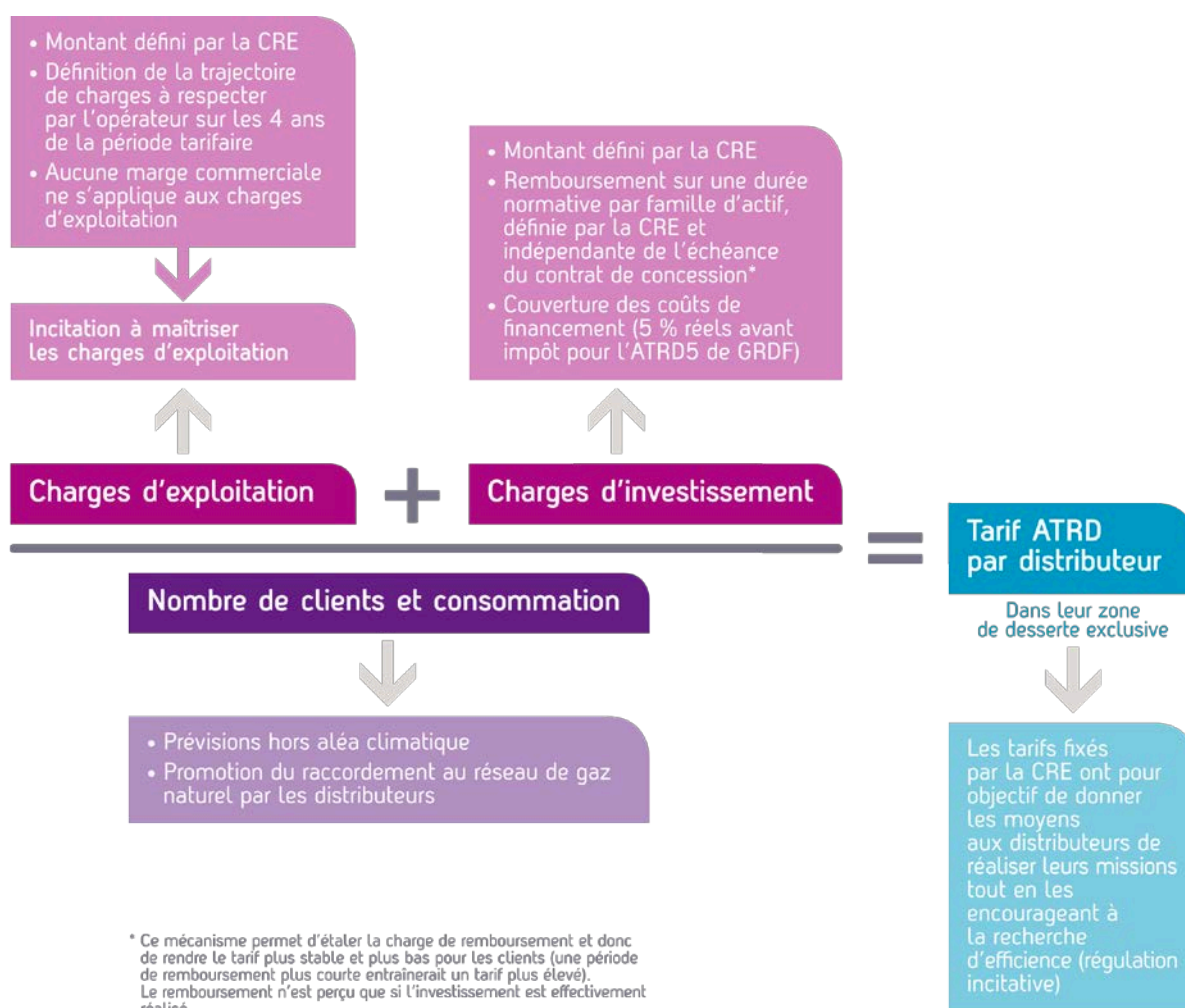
• Montant défini par la CRE
• Définition de la trajectoire de charges à respecter par l'opérateur sur les 4 ans de la période tarifaire
• Aucune marge commerciale ne s'applique aux charges d'exploitation

Incitation à maîtriser les charges d'exploitation

• Montant défini par la CRE
• Remboursement sur une durée normative par famille d'actif, définie par la CRE et indépendante de l'échéance du contrat de concession*
• Couverture des coûts de financement (5 % réels avant impôt pour l'ATRD5 de GRDF)

Charges d'exploitation

+

Charges d'investissement

=

Tarif ATRD par distributeur

Dans leur zone de desserte exclusive

Nombre de clients et consommation

• Prévisions hors aléa climatique
• Promotion du raccordement au réseau de gaz naturel par les distributeurs

Les tarifs fixés par la CRE ont pour objectif de donner les moyens aux distributeurs de réaliser leurs missions tout en les encourageant à la recherche d'efficience (régulation incitative)

* Ce mécanisme permet d'étaler la charge de remboursement et donc de rendre le tarif plus stable et plus bas pour les clients (une période de remboursement plus courte entrainerait un tarif plus élevé). Le remboursement n'est perçu que si l'investissement est effectivement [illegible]